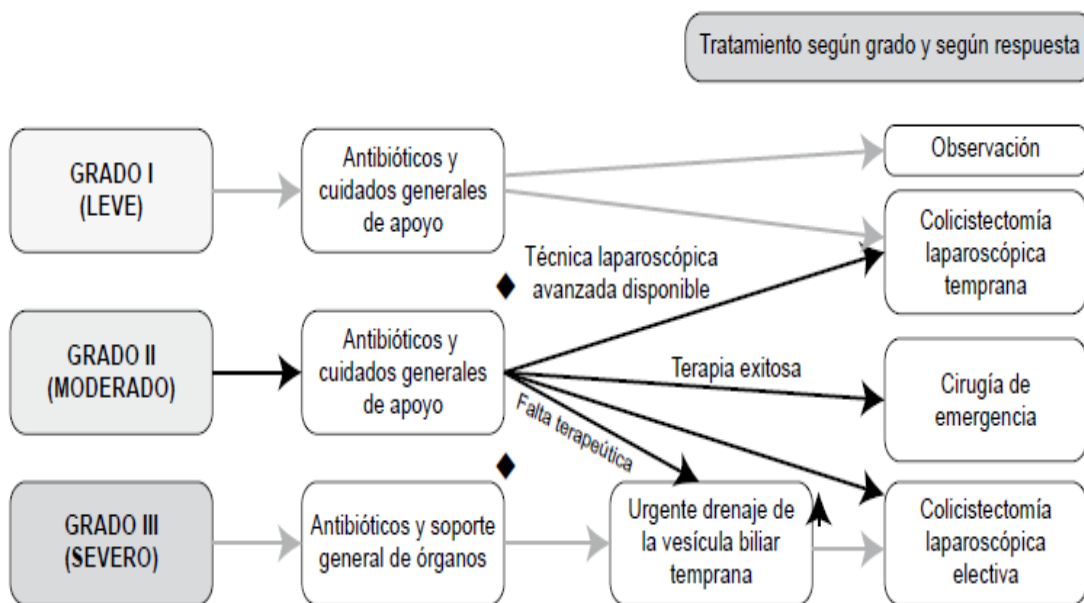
Tratamiento según grado y según respuesta

GRADO I
(LEVE)

Antibióticos y cuidados generales de apoyo

Observación

Colicistectomía laparoscópica temprana

Técnica laparoscópica avanzada disponible

GRADO II
(MODERADO)

Antibióticos y cuidados generales de apoyo

Terapia exitosa

Cirugía de emergencia

Falta terapeútica

GRADO III
(SEVERO)

Antibióticos y soporte general de órganos

Urgente drenaje de la vesícula biliar temprana

Colicistectomía laparoscópica electiva